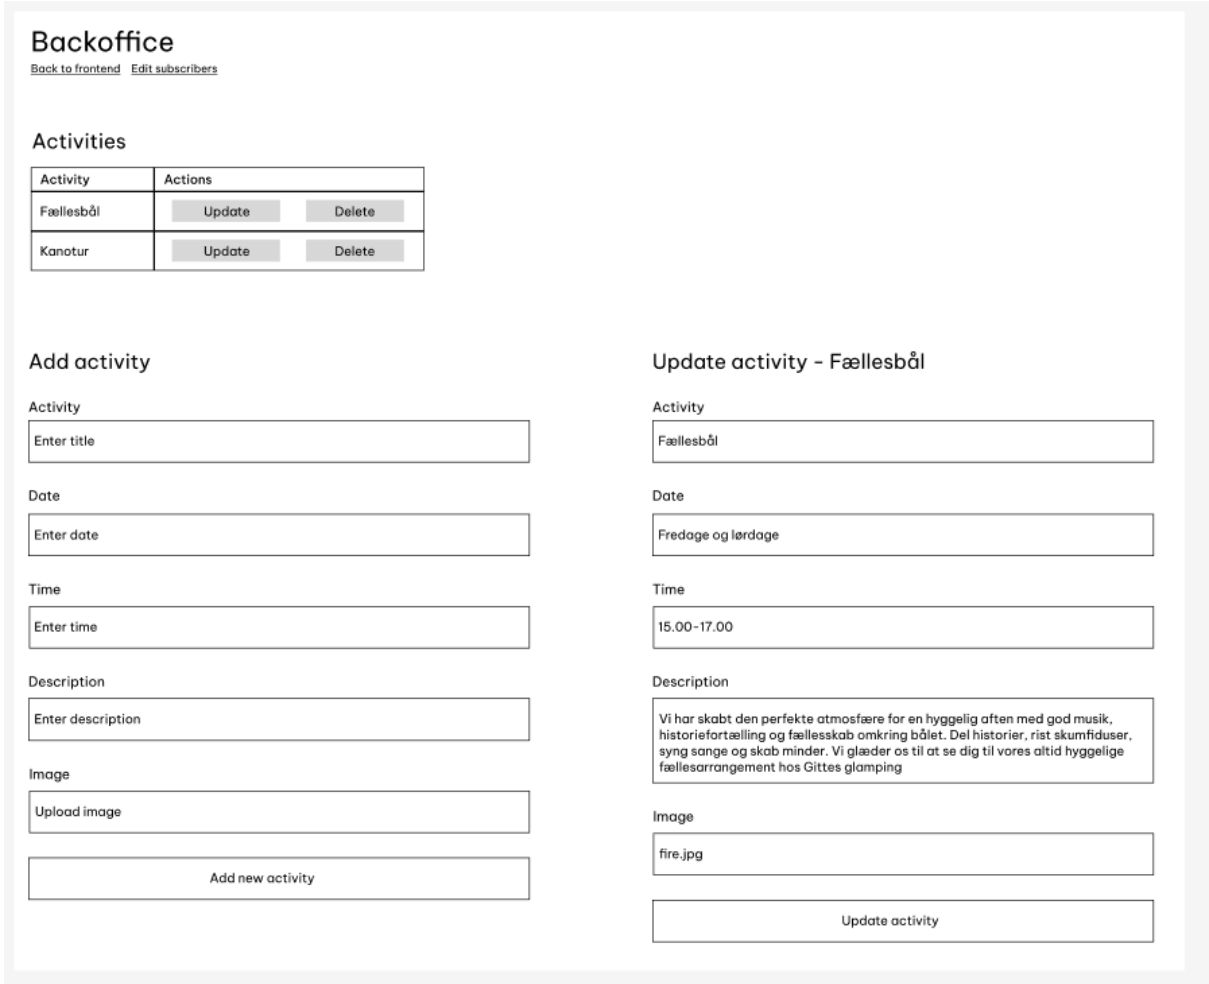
Backoffice
Back to frontend Edit subscribers

Activities

| Activity | Actions |
|---|---|
| Fællesbål | Update Delete |
| Kanotur | Update Delete |

Add activity

Activity
Enter title

Date
Enter date

Time
Enter time

Description
Enter description

Image
Upload image

Add new activity

Update activity - Fællesbål

Activity
Fællesbål

Date
Fredage og lørdage

Time
15.00-17.00

Description
Vi har skabt den perfekte atmosfære for en hyggelig aften med god musik, historiefortælling og fællesskab omkring bålet. Del historier, rist skumfiduser, syng sange og skab minder. Vi glæder os til at se dig til vores altid hyggelige fællesarrangement hos Gittes glamping

Image
fire.jpg

Update activity